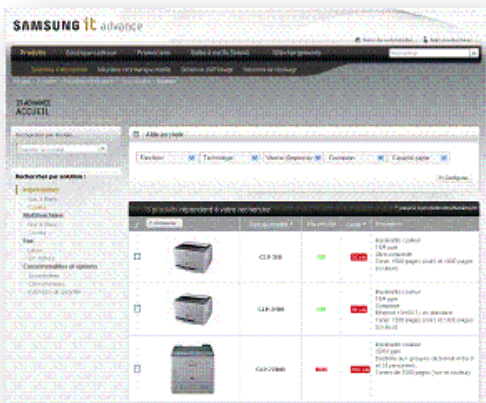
SAMSUNG it advance

Produits

IT ADVANCE
ACCUEIL

Recherche par solution :
Impression
Multifonction
Fax
Consommables et options

Aide au choix

Fonction
Technique
Vitesse d'impression
Connexion
Capacité papier

Configurer

7 produits répondent à votre recherche

CLP-310
Imprimante couleur

CLP-310N
Imprimante couleur

CLP-770ND
Imprimante couleur